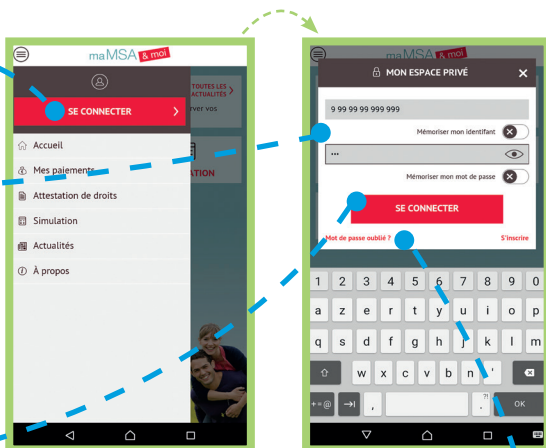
maMSA & moi

SE CONNECTER

TOUTES LES ACTUALITÉS

ver vos

ATION

Accueil

Mes paiements

Attestation de droits

Simulation

Actualités

À propos

maMSA & moi

MON ESPACE PRIVÉ

9 99 99 99 999 999

Mémoriser mon identifiant

•••

Mémoriser mon mot de passe

SE CONNECTER

Mot de passe oublié ?

S'inscrire

1 2 3 4 5 6 7 8 9 0

a z e r t y u i o p

q s d f g h j k l m

w x c v b n '

?=@

,

.

OK